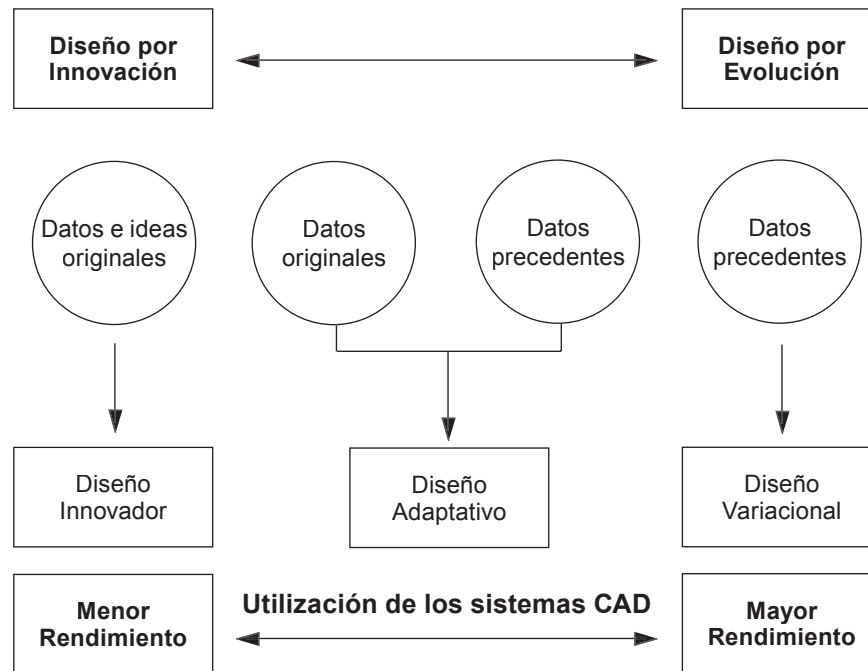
**Diseño por Innovación**

**Diseño por Evolución**

Datos e ideas originales

Datos originales

Datos precedentes

Datos precedentes

Diseño Innovador

Diseño Adaptativo

Diseño Variacional

**Menor Rendimiento**

**Utilización de los sistemas CAD**

**Mayor Rendimiento**